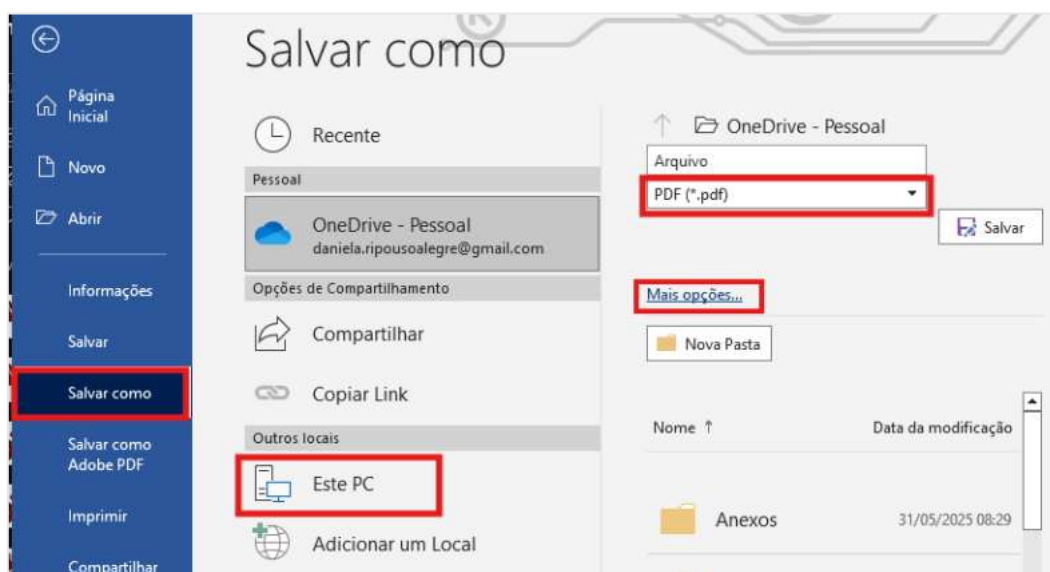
Página Inicial

Novo

Abrir

Informações

Salvar

Salvar como

Salvar como Adobe PDF

Imprimir

Compartilhar

Salvar como

Recente

Pessoal

OneDrive - Pessoal
daniela.ripousoalegre@gmail.com

Opções de Compartilhamento

Compartilhar

Copiar Link

Outros locais

Este PC

Adicionar um Local

OneDrive - Pessoal

Arquivo

PDF (*.pdf)

Salvar

Mais opções...

Nova Pasta

| Nome ↑ | Data da modificação |
|---|---|
| Anexos | 31/05/2025 08:29 |